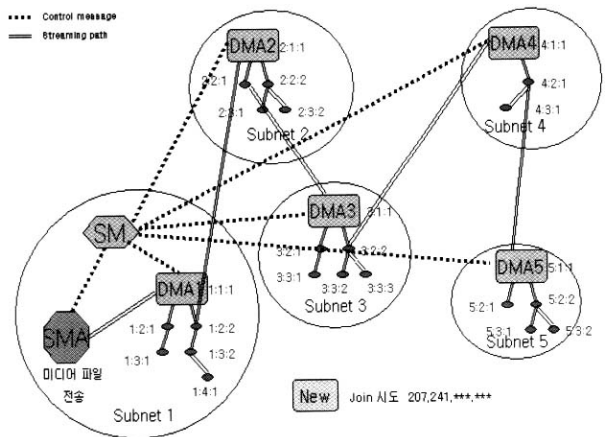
Control message
Streaming path

DMA2 2:1:1
2:2:1
2:2:2
2:3:1
2:3:2
Subnet 2

DMA4 4:1:1
4:2:1
4:3:1
Subnet 4

SM

DMA3 3:1:1
3:2:1
3:2:2
3:3:1
3:3:2
3:3:3
Subnet 3

DMA1 1:1:1
1:2:1
1:2:2
1:3:1
1:3:2
1:4:1

SMA
미디어 파일
전송
Subnet 1

DMA5 5:1:1
5:2:1
5:2:2
5:3:1
5:3:2
Subnet 5

New Join 시도 207,241,***,***